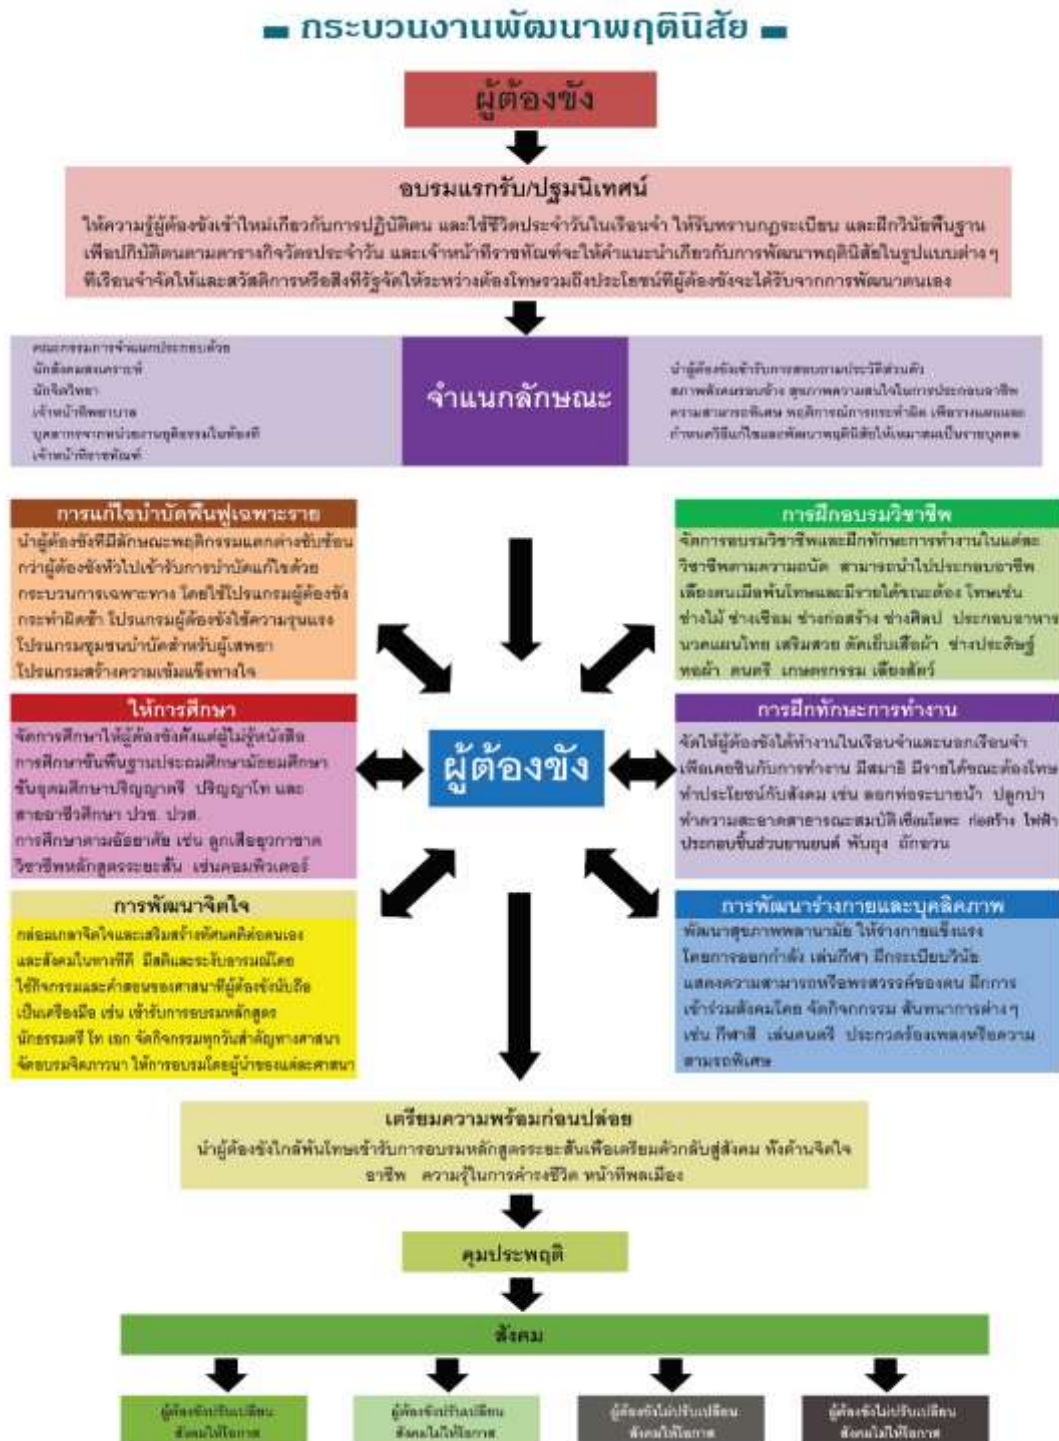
กระบวนงานพัฒนาพฤตินิสัย

ผู้ต้องขัง

อบรมแรกรับ/ปฐมนิเทศน์

ให้ความรู้ผู้ต้องขังเข้าใหม่เกี่ยวกับการปฏิบัติตน และใช้ชีวิตประจำวันในเรือนจำ ให้รับทราบกฎระเบียบ และฝึกวินัยพื้นฐาน เพื่อปฏิบัติตนตามตารางกิจวัตรประจำวัน และเจ้าหน้าที่ราชทัณฑ์จะให้คำแนะนำเกี่ยวกับการพัฒนาพฤตินิสัยในรูปแบบต่าง ๆ ที่เรือนจำจัดให้และสวัสดิการหรือสิ่งที่รัฐจัดให้ระหว่างต้องโทษรวมถึงประโยชน์ที่ผู้ต้องขังจะได้รับจากการพัฒนาตนเอง

คณะกรรมการจำแนกประกอบด้วย
นักสังคมสงเคราะห์
นักจิตวิทยา
เจ้าหน้าที่พยาบาล
บุคลากรจากหน่วยงานยุติธรรมในท้องที่
เจ้าหน้าที่ราชทัณฑ์

จำแนกลักษณะ

นำผู้ต้องขังเข้ารับการสอบถามประวัติส่วนตัว สภาพสังคมรอบข้าง สุขภาพความสนใจในการประกอบอาชีพ ความสามารถพิเศษ พฤติการณ์การกระทำผิด เพื่อวางแผนและกำหนดวิธีแก้ไขและพัฒนาพฤตินิสัยให้เหมาะสมเป็นรายบุคคล

การแก้ไขบำบัดฟื้นฟูเฉพาะราย

นำผู้ต้องขังที่มีลักษณะพฤติกรรมแตกต่างซับซ้อนกว่าผู้ต้องขังทั่วไปเข้ารับการบำบัดแก้ไขด้วยกระบวนการเฉพาะทาง โดยใช้โปรแกรมผู้ต้องขังกระทำผิดซ้ำ โปรแกรมผู้ต้องขังใช้ความรุนแรง โปรแกรมชุมชนบำบัดสำหรับผู้เสพยา โปรแกรมสร้างความเข้มแข็งทางใจ

การฝึกอบรมวิชาชีพ

จัดการอบรมวิชาชีพและฝึกทักษะการทำงานในแต่ละวิชาชีพตามความถนัด สามารถนำไปประกอบอาชีพเลี้ยงตนเมื่อพ้นโทษและมีรายได้ขณะต้องโทษเช่น ช่างไม้ ช่างเชื่อม ช่างก่อสร้าง ช่างศิลป์ ประกอบอาหาร นวดแผนไทย เสริมสวย ตัดเย็บเสื้อผ้า ช่างประดิษฐ์ ทอผ้า ดนตรี เกษตรกรรม เลี้ยงสัตว์

ให้การศึกษา

จัดการศึกษาให้ผู้ต้องขังตั้งแต่ผู้ไม่รู้หนังสือ การศึกษาขั้นพื้นฐานประถมศึกษามัธยมศึกษา ขั้นอุดมศึกษาปริญญาตรี ปริญญาโท และสายอาชีวศึกษา ปวช. ปวส. การศึกษาตามอัธยาศัย เช่น ลูกเสือยุวกาชาด วิชาชีพหลักสูตรระยะสั้น เช่นคอมพิวเตอร์

ผู้ต้องขัง

การฝึกทักษะการทำงาน

จัดให้ผู้ต้องขังได้ทำงานในเรือนจำและนอกเรือนจำ เพื่อเคยชินกับการทำงาน มีสมาธิ มีรายได้ขณะต้องโทษ ทำประโยชน์กับสังคม เช่น ลอกท่อระบายน้ำ ปลูกป่า ทำความสะอาดสาธารณสมบัติเชื่อนโลหะ ก่อสร้าง ไฟฟ้า ประกอบชิ้นส่วนยานยนต์ พับถุง ถักอวน

การพัฒนาจิตใจ

กล่อมเกลาจิตใจและเสริมสร้างทัศนคติต่อตนเอง และสังคมในทางที่ดี มีสติและระงับอารมณ์โดยใช้กิจกรรมและคำสอนของศาสนาที่ผู้ต้องขังนับถือเป็นเครื่องมือ เช่น เข้ารับการอบรมหลักสูตรนักธรรมตรี โท เอก จัดกิจกรรมทุกวันสำคัญทางศาสนา จัดอบรมจิตภาวนา ให้การอบรมโดยผู้นำของแต่ละศาสนา

การพัฒนาร่างกายและบุคลิกภาพ

พัฒนาสุขภาพพลานามัย ให้ร่างกายแข็งแรง โดยการออกกำลัง เล่นกีฬา ฝึกระเบียบวินัย แสดงความสามารถหรือพรสวรรค์ของตน ฝึกการเข้าร่วมสังคมโดย จัดกิจกรรม สันทนาการต่าง ๆ เช่น กีฬาสี เล่นดนตรี ประกวดร้องเพลงหรือความสามารถพิเศษ

เตรียมความพร้อมก่อนปล่อย

นำผู้ต้องขังใกล้พ้นโทษเข้ารับการอบรมหลักสูตรระยะสั้นเพื่อเตรียมตัวกลับสู่สังคม ทั้งด้านจิตใจ อาชีพ ความรู้ในการดำรงชีวิต หน้าที่พลเมือง

คุมประพฤติ

สังคม

ผู้ต้องขังปรับเปลี่ยน สังคมให้โอกาส

ผู้ต้องขังปรับเปลี่ยน สังคมไม่ให้โอกาส

ผู้ต้องขังไม่ปรับเปลี่ยน สังคมให้โอกาส

ผู้ต้องขังไม่ปรับเปลี่ยน สังคมไม่ให้โอกาส